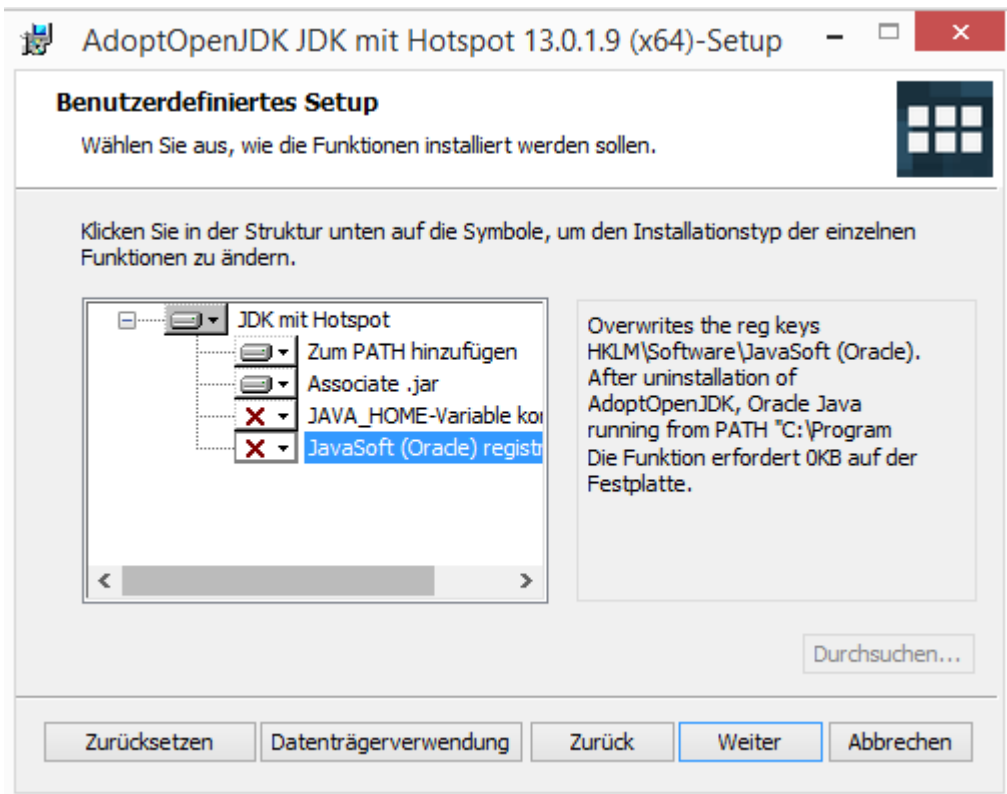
AdoptOpenJDK JDK mit Hotspot 13.0.1.9 (x64)-Setup

Benutzerdefiniertes Setup

Wählen Sie aus, wie die Funktionen installiert werden sollen.

Klicken Sie in der Struktur unten auf die Symbole, um den Installationstyp der einzelnen Funktionen zu ändern.

JDK mit Hotspot
Zum PATH hinzufügen
Associate .jar
JAVA_HOME-Variable ko
JavaSoft (Oracle) registr

Overwrites the reg keys HKLM\Software\JavaSoft (Oracle). After uninstallation of AdoptOpenJDK, Oracle Java running from PATH "C:\Program
Die Funktion erfordert 0KB auf der Festplatte.

Durchsuchen...

Zurücksetzen
Datenträgerverwendung
Zurück
Weiter
Abbrechen